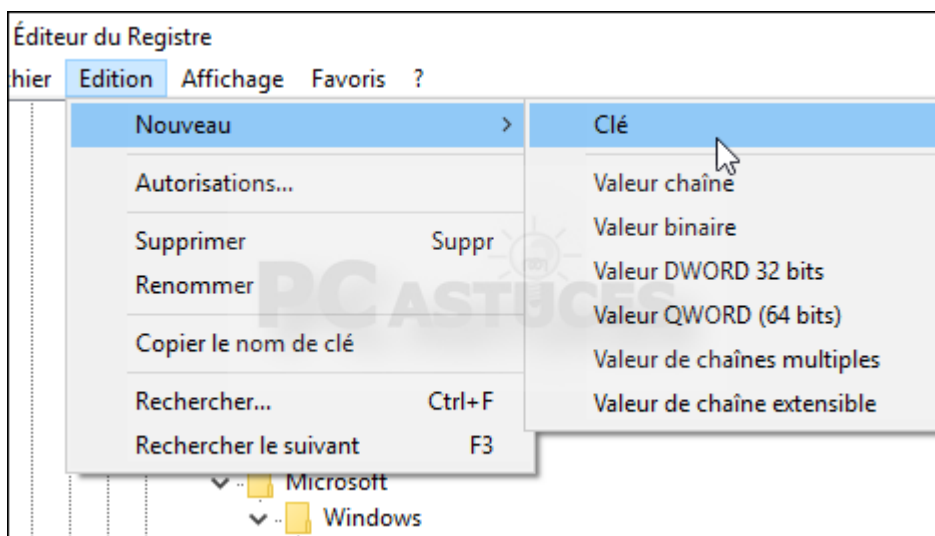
Éditeur du Registre

hier Edition Affichage Favoris ?

Nouveau >
Autorisations...
Supprimer Suppr
Renommer
Copier le nom de clé
Rechercher... Ctrl+F
Rechercher le suivant F3

Clé
Valeur chaîne
Valeur binaire
Valeur DWORD 32 bits
Valeur QWORD (64 bits)
Valeur de chaînes multiples
Valeur de chaîne extensible

PC ASTUCES

Microsoft
Windows